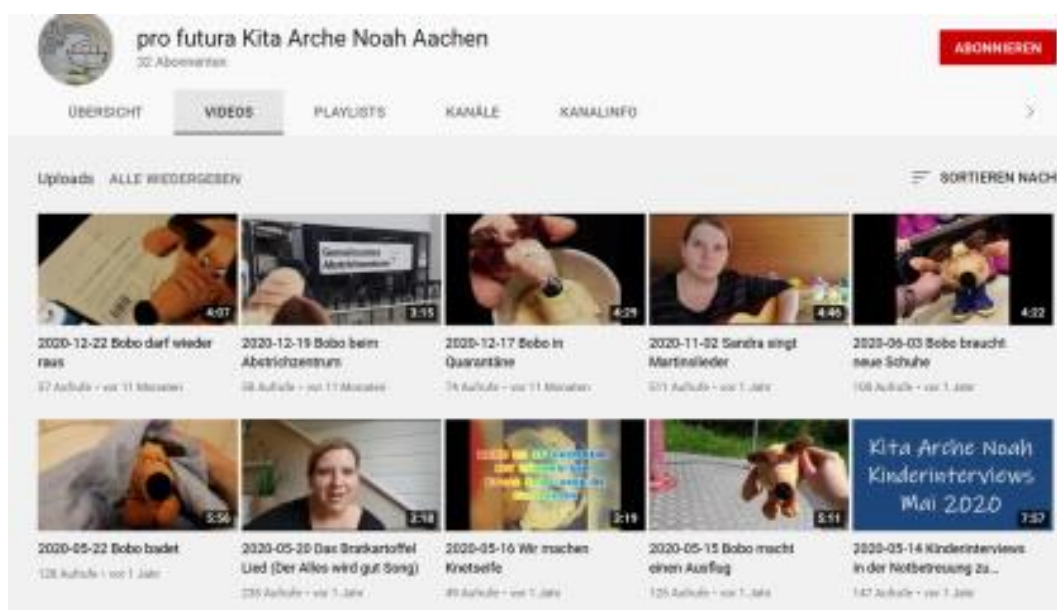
pro futura Kita Arche Noah Aachen
32 Abonnenten

ABONNIEREN

ÜBERSICHT VIDEOS PLAYLISTS KANÄLE KANALINFO

Uploads ALLE WIEDERGEBEN

SORTIEREN NACH

4:07
2020-12-22 Bobo darf wieder raus
57 Aufrufe • vor 11 Monaten

Gemeinsames Abstrichzentrum
3:15
2020-12-19 Bobo beim Abstrichzentrum
58 Aufrufe • vor 11 Monaten

4:29
2020-12-17 Bobo in Quarantäne
74 Aufrufe • vor 11 Monaten

4:46
2020-11-02 Sandra singt Martinslieder
511 Aufrufe • vor 1 Jahr

4:22
2020-06-03 Bobo braucht neue Schuhe
108 Aufrufe • vor 1 Jahr

5:56
2020-05-22 Bobo badet
128 Aufrufe • vor 1 Jahr

2:18
2020-05-20 Das Bratkartoffel Lied (Der Alles wird gut Song)
235 Aufrufe • vor 1 Jahr

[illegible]
2:19
2020-05-16 Wir machen Knetseife
49 Aufrufe • vor 1 Jahr

5:11
2020-05-15 Bobo macht einen Ausflug
125 Aufrufe • vor 1 Jahr

Kita Arche Noah Kinderinterviews Mai 2020
7:57
2020-05-14 Kinderinterviews in der Notbetreuung zu...
147 Aufrufe • vor 1 Jahr